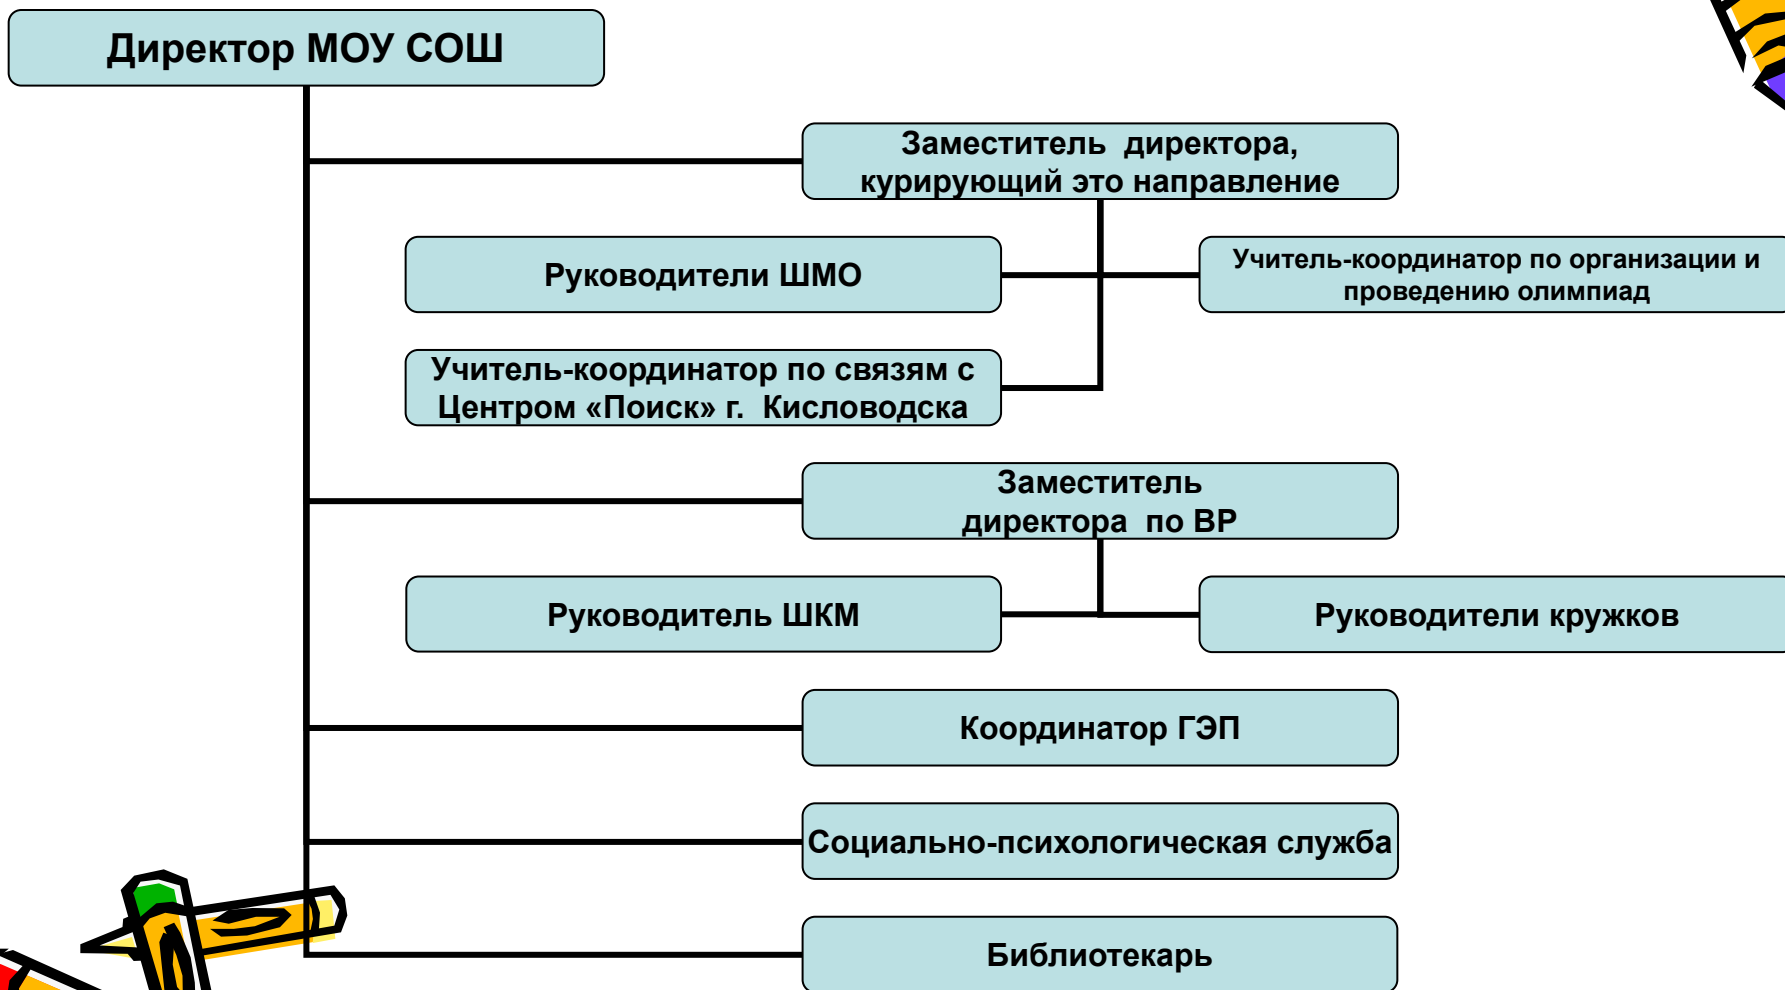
Директор МОУ СОШ

Заместитель директора, курирующий это направление

Руководители ШМО

Учитель-координатор по организации и проведению олимпиад

Учитель-координатор по связям с Центром «Поиск» г. Кисловодска

Заместитель директора по ВР

Руководитель ШКМ

Руководители кружков

Координатор ГЭП

Социально-психологическая служба

Библиотекарь